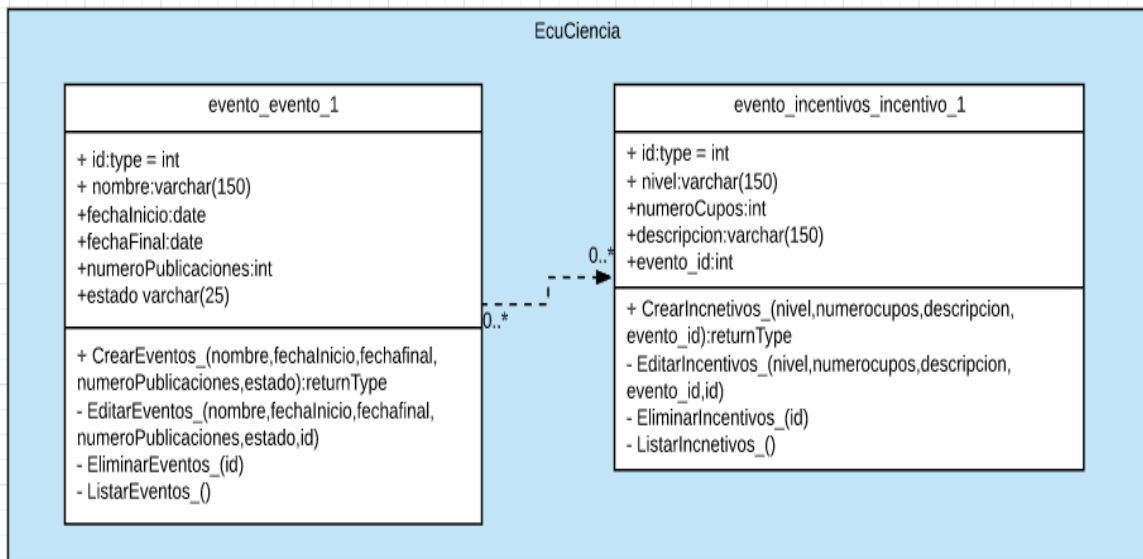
EcuCiencia

evento_evento_1

+ id:type = int
+ nombre:varchar(150)
+fechaInicio:date
+fechaFinal:date
+numeroPublicaciones:int
+estado varchar(25)

+ CrearEventos_(nombre,fechaInicio,fechafinal, numeroPublicaciones,estado):returnType
- EditarEventos_(nombre,fechaInicio,fechafinal, numeroPublicaciones,estado,id)
- EliminarEventos_(id)
- ListarEventos_()

0..*

0..*

evento_incentivos_incentivo_1

+ id:type = int
+ nivel:varchar(150)
+numeroCupos:int
+descripcion:varchar(150)
+evento_id:int

+ CrearIncnetivos_(nivel,numerocupos,descripcion, evento_id):returnType
- EditarIncentivos_(nivel,numerocupos,descripcion, evento_id,id)
- EliminarIncentivos_(id)
- ListarIncnetivos_()